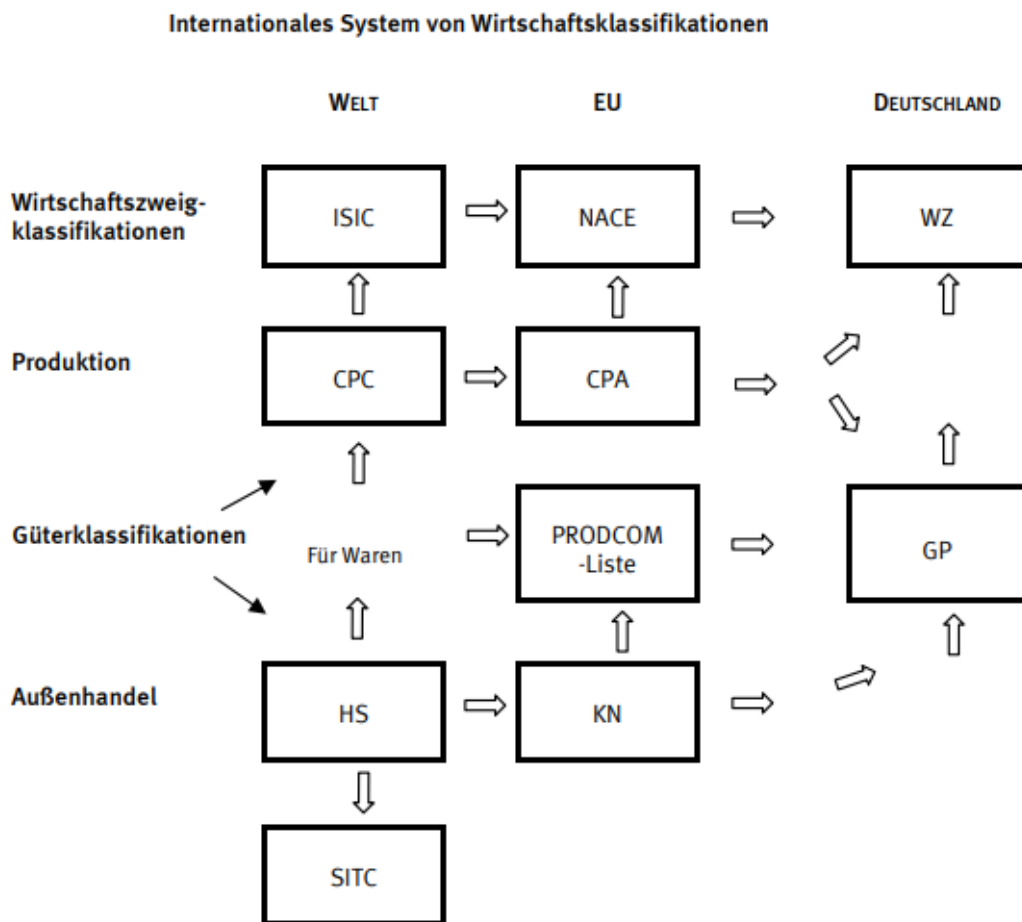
Internationales System von Wirtschaftsklassifikationen

WELT

EU

DEUTSCHLAND

Wirtschaftszweigklassifikationen

ISIC

NACE

WZ

Produktion

CPC

CPA

Güterklassifikationen

Für Waren

PRODCOM -Liste

GP

Außenhandel

HS

KN

SITC